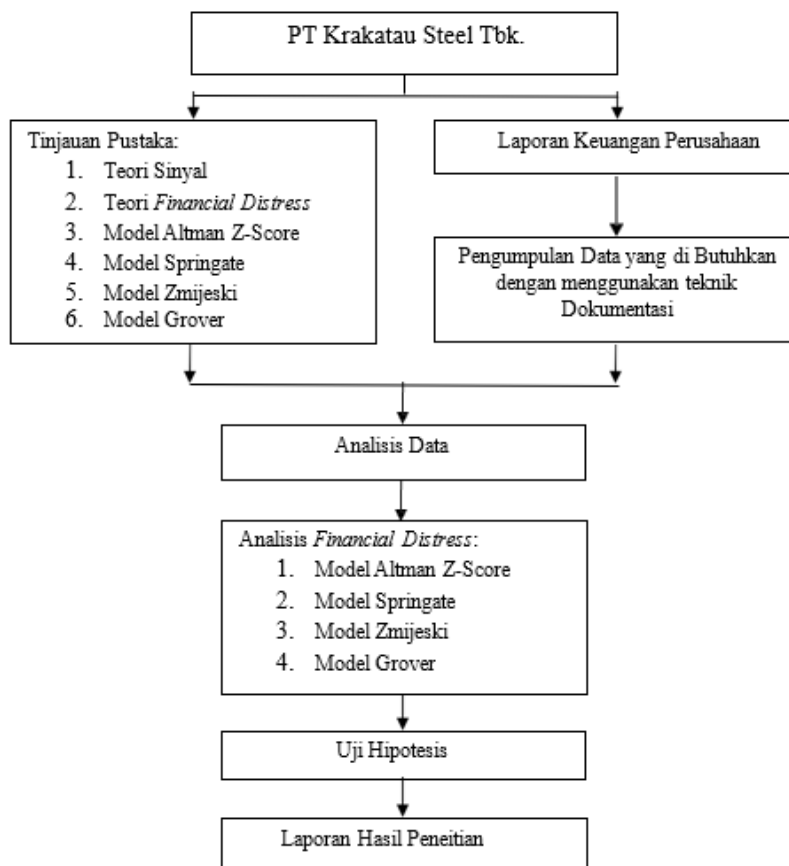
PT Krakatau Steel Tbk.

Tinjauan Pustaka:
1. Teori Sinyal
2. Teori *Financial Distress*
3. Model Altman Z-Score
4. Model Springate
5. Model Zmijeski
6. Model Grover

Laporan Keuangan Perusahaan

Pengumpulan Data yang di Butuhkan dengan menggunakan teknik Dokumentasi

Analisis Data

Analisis *Financial Distress*:
1. Model Altman Z-Score
2. Model Springate
3. Model Zmijeski
4. Model Grover

Uji Hipotesis

Laporan Hasil Peneitian